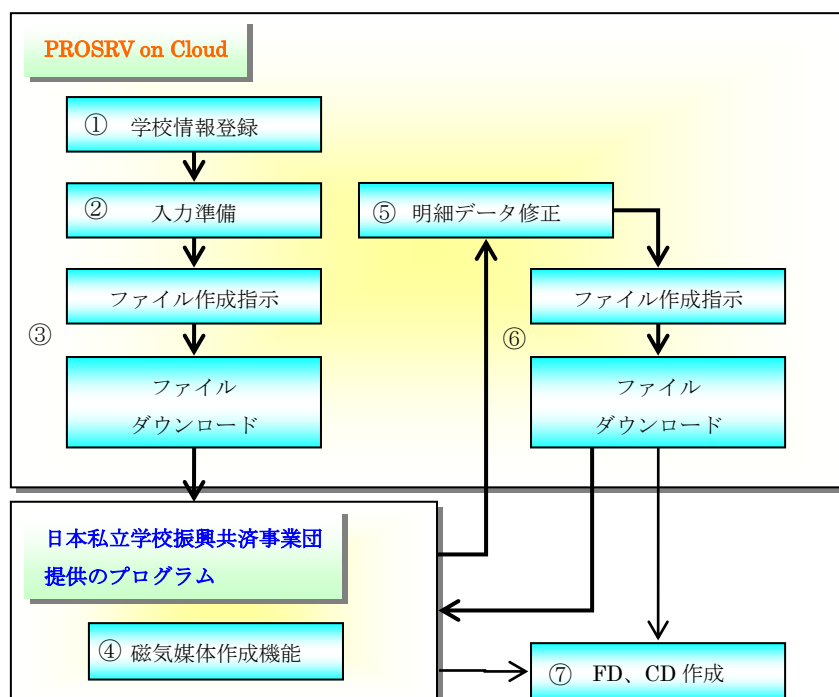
PROSRV on Cloud

① 学校情報登録

② 入力準備

ファイル作成指示

③

ファイル
ダウンロード

⑤ 明細データ修正

ファイル作成指示

⑥

ファイル
ダウンロード

日本私立学校振興共済事業団
提供のプログラム

④ 磁気媒体作成機能

⑦ FD、CD 作成